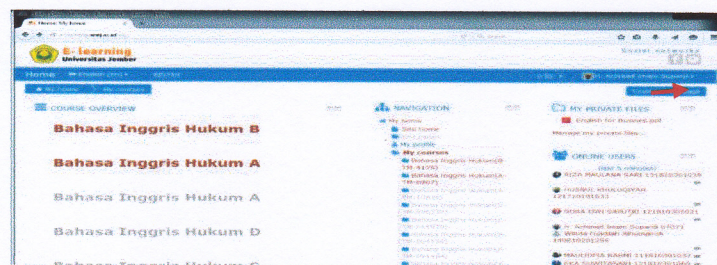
Home: My home

E-learning
Universitas Jember

Home English (en) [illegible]

My home My courses

COURSE OVERVIEW

Bahasa Inggris Hukum B

Bahasa Inggris Hukum A

Bahasa Inggris Hukum A

Bahasa Inggris Hukum D

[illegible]

NAVIGATION

My home
Site home
Site pages
My profile
My courses
Bahasa Inggris Hukum(B TM-9176)
Bahasa Inggris Hukum(A TM-8807)
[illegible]
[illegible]
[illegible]
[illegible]

MY PRIVATE FILES
English for Business.pdf
Manage my private files...

ONLINE USERS
(last 5 minutes)
RIZKI MAULANA SARI 121810301039
HUSNUL KHULQOYAH 121710101133
SOBA DWI SANTOSO 121810301021
Achmad Imam Suparta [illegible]
Wanda Fitrahtul Alfiyaningrum 1408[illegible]
MAULIDIYA RAHMI 1116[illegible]
EKA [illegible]